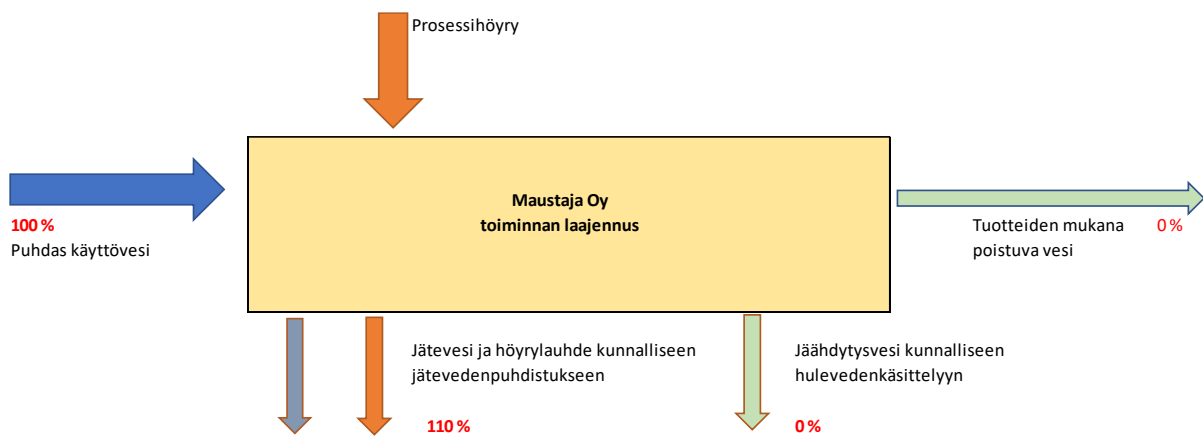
Prosessihöyry

100 %
Puhdas käyttövesi

Maustaja Oy
toiminnan laajennus

Tuotteiden mukana poistuva vesi

0 %

Jätevesi ja höyrylauhde kunnalliseen jätevedenpuhdistukseen

110 %

Jäähdytysvesi kunnalliseen hulevedenkäsittelyyn

0 %